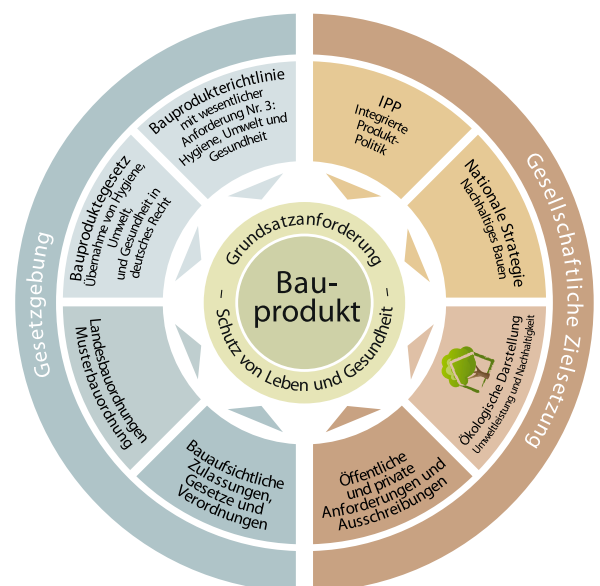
Gesetzgebung

Gesellschaftliche Zielsetzung

Bauproduktrichtlinie mit wesentlicher Anforderung Nr. 3: Hygiene, Umwelt und Gesundheit

IPP Integrierte Produkt-Politik

Nationale Strategie Nachhaltiges Bauen

Ökologische Darstellung Umweltleistung und Nachhaltigkeit

Öffentliche und private Anforderungen und Ausschreibungen

Bauaufsichtliche Zulassungen, Gesetze und Verordnungen

Landesbauordnungen Musterbauordnung

Bauproduktegesetz Übernahme von Hygiene, Umwelt, und Gesundheit in deutsches Recht

Grundsatzanforderung – Schutz von Leben und Gesundheit –

Bau-produkt